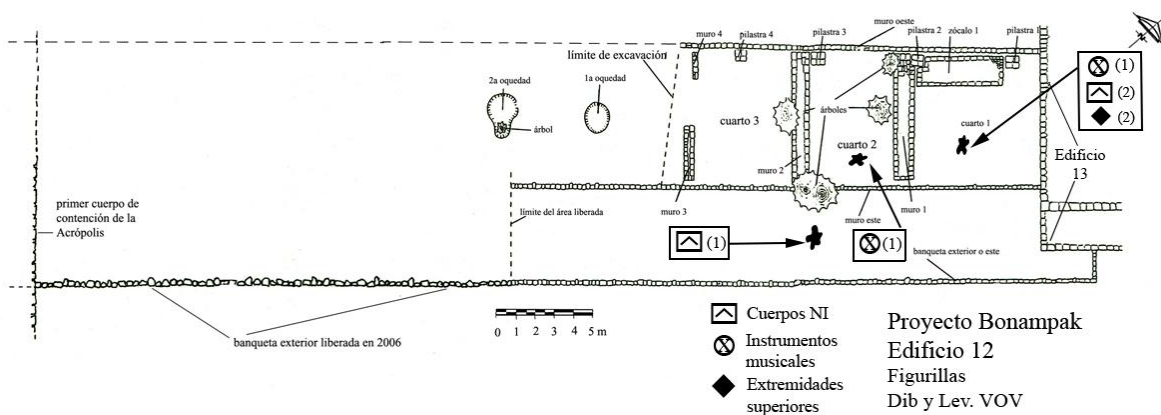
muro 4 pilastra 4 pilastra 3 muro oeste pilastra 2 zócalo 1 pilastra 1

límite de excavación

2a oquedad 1a oquedad

árbol

cuarto 3

árboles

cuarto 2

cuarto 1

(1)
(2)
(2)

Edificio 13

muro 2

muro 3

muro este

muro 1

primer cuerpo de contención de la Acrópolis

límite del área liberada

(1)

(1)

banqueta exterior o este

banqueta exterior liberada en 2006

0 1 2 3 4 5 m

Cuerpos NI
Instrumentos musicales
Extremidades superiores

Proyecto Bonampak
Edificio 12
Figurillas
Dib y Lev. VOV